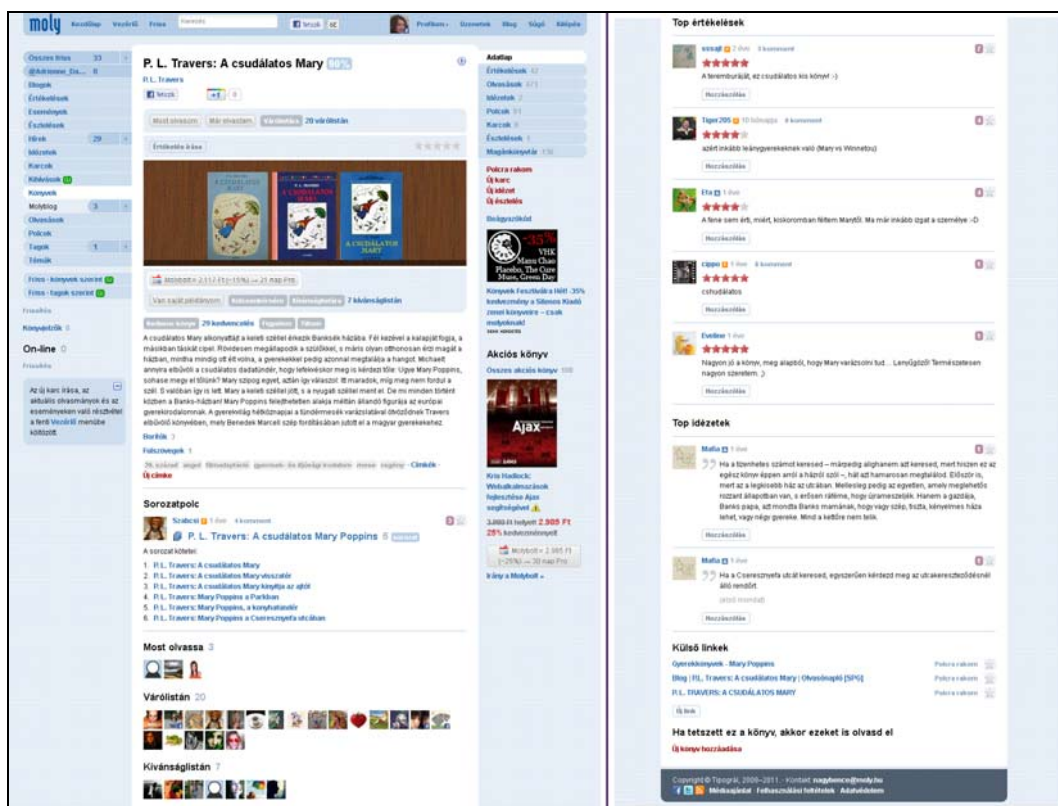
moly Kezdőlap Vezérlő Friss Keresés Tetszik Profilom Üzenetek Blog Súgó Kilépés

Összes friss 33
@Adrienne_Da... 8
Blogok
Értékelések
Események
Észlelések
Hírek 29
Idézetek
Karcok
Kihívások
Könyvek
Molyblog 3
Olvasások
Polcok
Tagok 1
Témák
Friss - könyvek szerint
Friss - tagok szerint
Frissítés
Könyvjelzők 0
On-line 0
Frissítés

Az új karc írása, az aktuális olvasmányok és az eseményeken való részvétel a fenti Vezérlő menübe költözött.

P. L. Travers: A csudálatos Mary 90%
P.L. Travers
Tetszik +1 0
Most olvasom Már olvastam Várólista 20 várólistán
Értékelés írása
Molybolt » 2 117 Ft (-15%) — 21 nap Pro
Van saját példányom Kölcsönkérném Kívánságlista 7 kívánságlistán
Kedvenc könyv 29 kedvencnek Figyelem Tiltani

A csudálatos Mary alkonyattájt a keleti széllel érkezik Bankséknek házába. Fél kezével a kalapját fogja, a másikban táskát cipel. Röviden megállapodik a szülőkkel, s máris olyan otthonosan érzi magát a házban, mintha mindig ott élt volna, a gyerekekkel pedig azonnal megtalálja a hangot. Michaelt annyira elbűvöli a csudálatos dadatündér, hogy lefekvéskor meg is kérdezi tőle: Ugye Mary Poppins, sohase megy el tőlünk? Mary szipog egyet, aztán így válaszol: Itt maradok, míg meg nem fordul a szél. S valóban így is lett. Mary a keleti széllel jött, s a nyugati széllel ment el. De mi minden történt közben a Banks-házban! Mary Poppins felejthetetlen alakja méltán állandó figurája az európai gyerekirodalomnak. A gyerekvilág hétköznapjai a tündérmesék varázslatával ötvöződnek Travers elbűvölő könyvében, mely Benedek Marcell szép fordításában jutott el a magyar gyerekekhez.
Borítók 3
Fülszövegek 1
Címkék · Új címke

Sorozatpolc
Szabcsi 1 éve 4 komment
P. L. Travers: A csudálatos Mary Poppins 6
A sorozat kötetei:
1. P.L. Travers: A csudálatos Mary
2. P.L. Travers: A csudálatos Mary visszatér
3. P.L. Travers: A csudálatos Mary kinyitja az ajtót
4. P.L. Travers: Mary Poppins a Parkban
5. P.L. Travers: Mary Poppins, a konyhatündér
6. P.L. Travers: Mary Poppins a Cseresznyefa utcában

Most olvassa 3
Várólistán 20
Kívánságlistán 7

Adatlap
Értékelések 47
Olvasások 373
Idézetek 2
Polcok 11
Karcok 0
Észlelések 1
Magánkönyvtár 136
Polcra rakom
Új karc
Új idézet
Új észlelés
Bolygószökő
Könyvek Fesztiválra Hét! -35% kedvezmény a Silenos Kiadó zenei könyveire – csak molyoknak!
Akciós könyv
Összes akciós könyv 100
Kris Hadlock: Webalkalmazások fejlesztése Ajax segítségével
3 860 Ft helyett 2 909 Ft
25% kedvezménnyel!
Molybolt » 2 985 Ft (-25%) — 30 nap Pro
Irány a Molybolt »

Top értékelések
ossagt 2 éve 3 komment
A terembúráját, ez csudálatos kis könyv! :-)
Hozzászólás
Tiger205 10 hónapja 4 komment
azért inkább lánygyerekeknek való (Mary vs Winnetou)
Hozzászólás
Eta 1 éve
A fene sem érti, miért, kiskoromban féltem Marytől. Ma már inkább izgat a személye :-D
Hozzászólás
cippo 1 éve 6 komment
csudálatos
Hozzászólás
Eveline 1 éve
Nagyon jó a könyv, meg alapból, hogy Mary varázsolni tud… Lenyűgöző! Természetesen nagyon szeretem. ;)
Hozzászólás

Top idézetek
Mafia 1 éve
Ha a tizenhetes számot keresed – márpedig alighanem azt keresed, mert hiszen ez az egész könyv éppen arról a házról szól –, hát azt hamarosan megtalálod. Először is, mert az a legkisebb ház az utcában. Meg hogy az egyetlen, amely meglehetősen rozzant állapotban van, s erősen ráférne, hogy újra meszeljék. Hanem a gazdája, Banks papa, azt mondta Banks mamának, hogy vagy szép, tiszta, kényelmes háza lehet, vagy négy gyereke. Mind a kettőre nem telik.
Hozzászólás
Mafia 1 éve
Ha a Cseresznyefa utcát keresed, egyszerűen kérdezd meg az utcakereszteződésnél álló rendőrt.
Hozzászólás

Külső linkek
Gyerekkönyvek - Mary Poppins Polcra rakom
Blog | P.L. Travers: A csudálatos Mary | Olvasónapló [SPG] Polcra rakom
P.L. TRAVERS: A CSUDÁLATOS MARY Polcra rakom
Új link

Ha tetszett ez a könyv, akkor ezeket is olvasd el
Új könyv hozzáadása

Copyright © Tipográl, 2009–2011 · Kontakt: nagybence@moly.hu
Médiaajánlat Felhasználási feltételek Adatvédelem